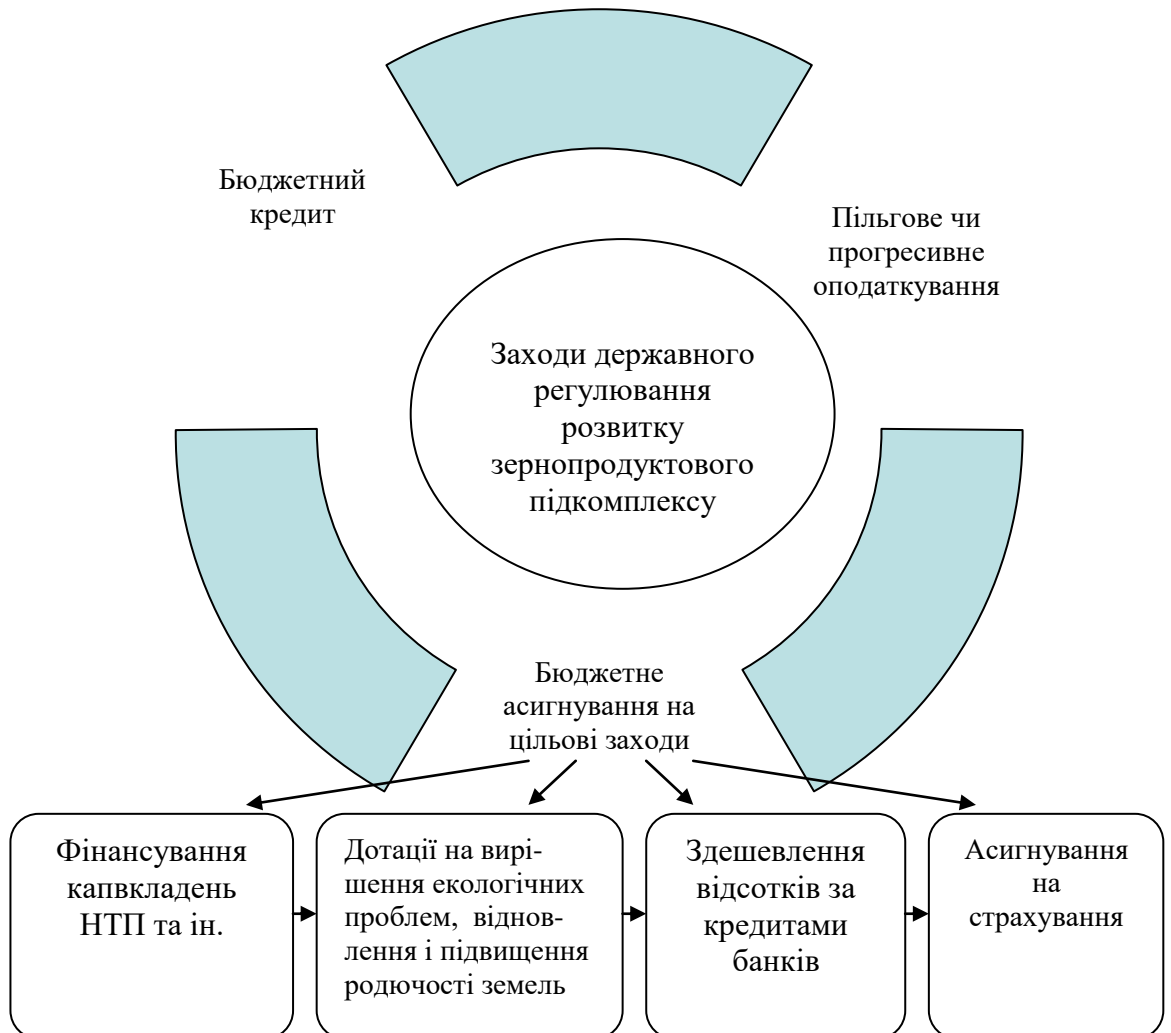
Бюджетний кредит

Пільгове чи прогресивне оподаткування

Заходи державного регулювання розвитку зернопродуктового підкомплексу

Бюджетне асигнування на цільові заходи

Фінансування капвкладень НТП та ін.

Дотації на вирішення екологічних проблем, відновлення і підвищення родючості земель

Здешевлення відсотків за кредитами банків

Асигнування на страхування